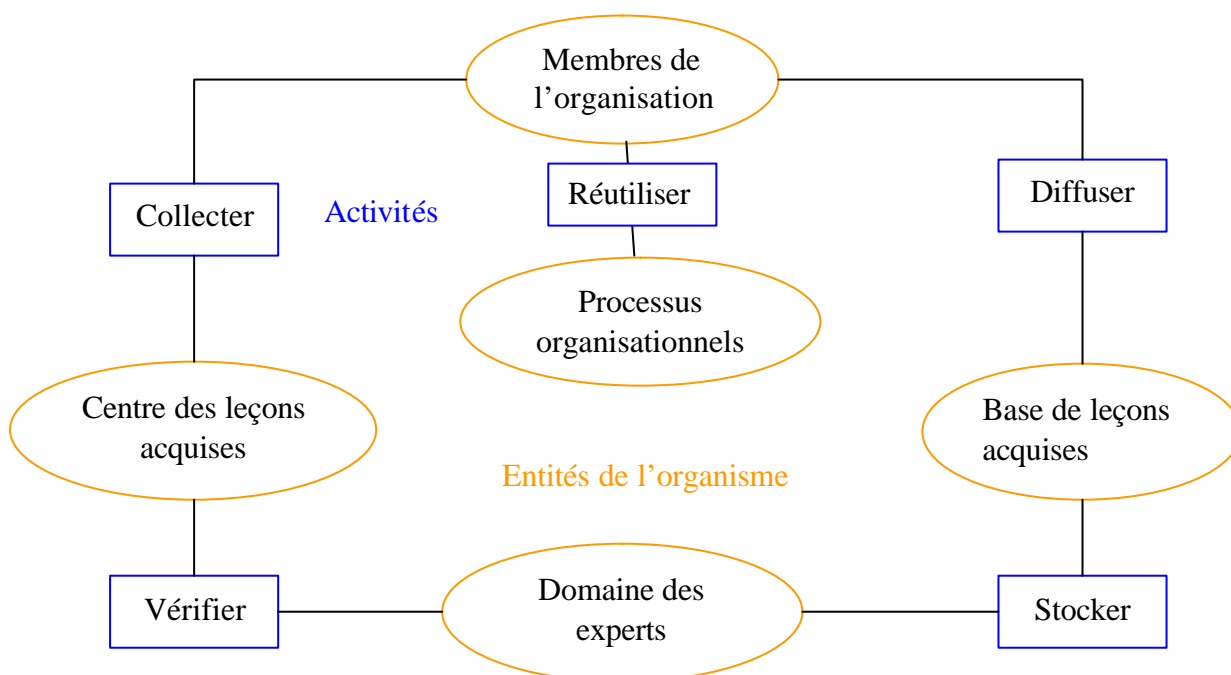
Membres de l’organisation

Collecter

Activités

Réutiliser

Diffuser

Processus organisationnels

Centre des leçons acquises

Base de leçons acquises

Entités de l’organisme

Vérifier

Domaine des experts

Stocker